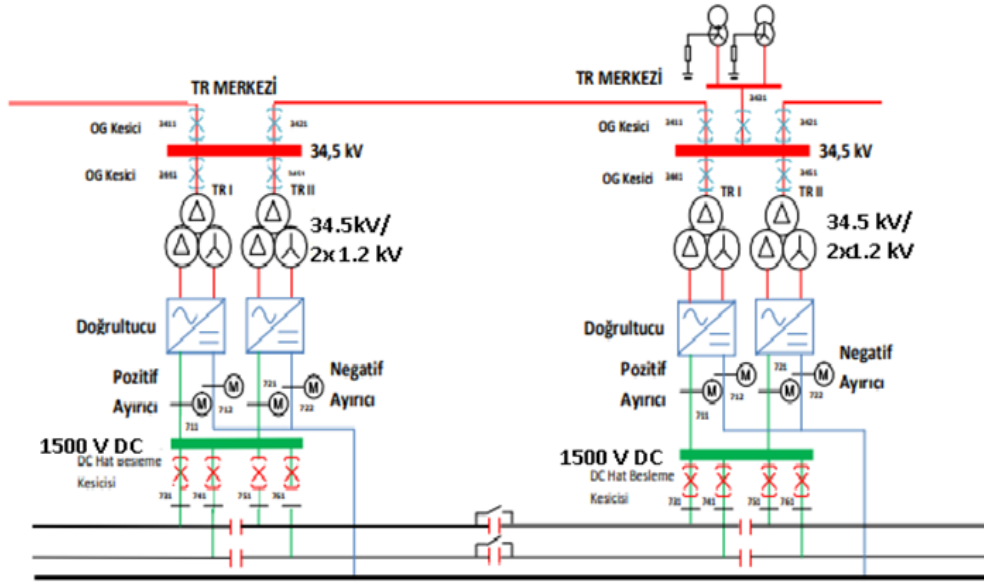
TR MERKEZİ
OG Kesici 3411 3421
34,5 kV
OG Kesici 3451 5451
TR I TR II
34.5kV/ 2x1.2 kV
Doğrultucu
Pozitif Ayırıcı
Negatif Ayırıcı
721 722 711 712
1500 V DC
DC Hat Besleme Kesicisi
731 741 751 761

TR MERKEZİ
3431
OG Kesici 3411 3421
34,5 kV
OG Kesici 3461 3451
TR I TR II
34.5 kV/ 2x1.2 kV
Doğrultucu
Pozitif Ayırıcı
Negatif Ayırıcı
721 722 711 712
1500 V DC
DC Hat Besleme Kesicisi
731 741 751 761